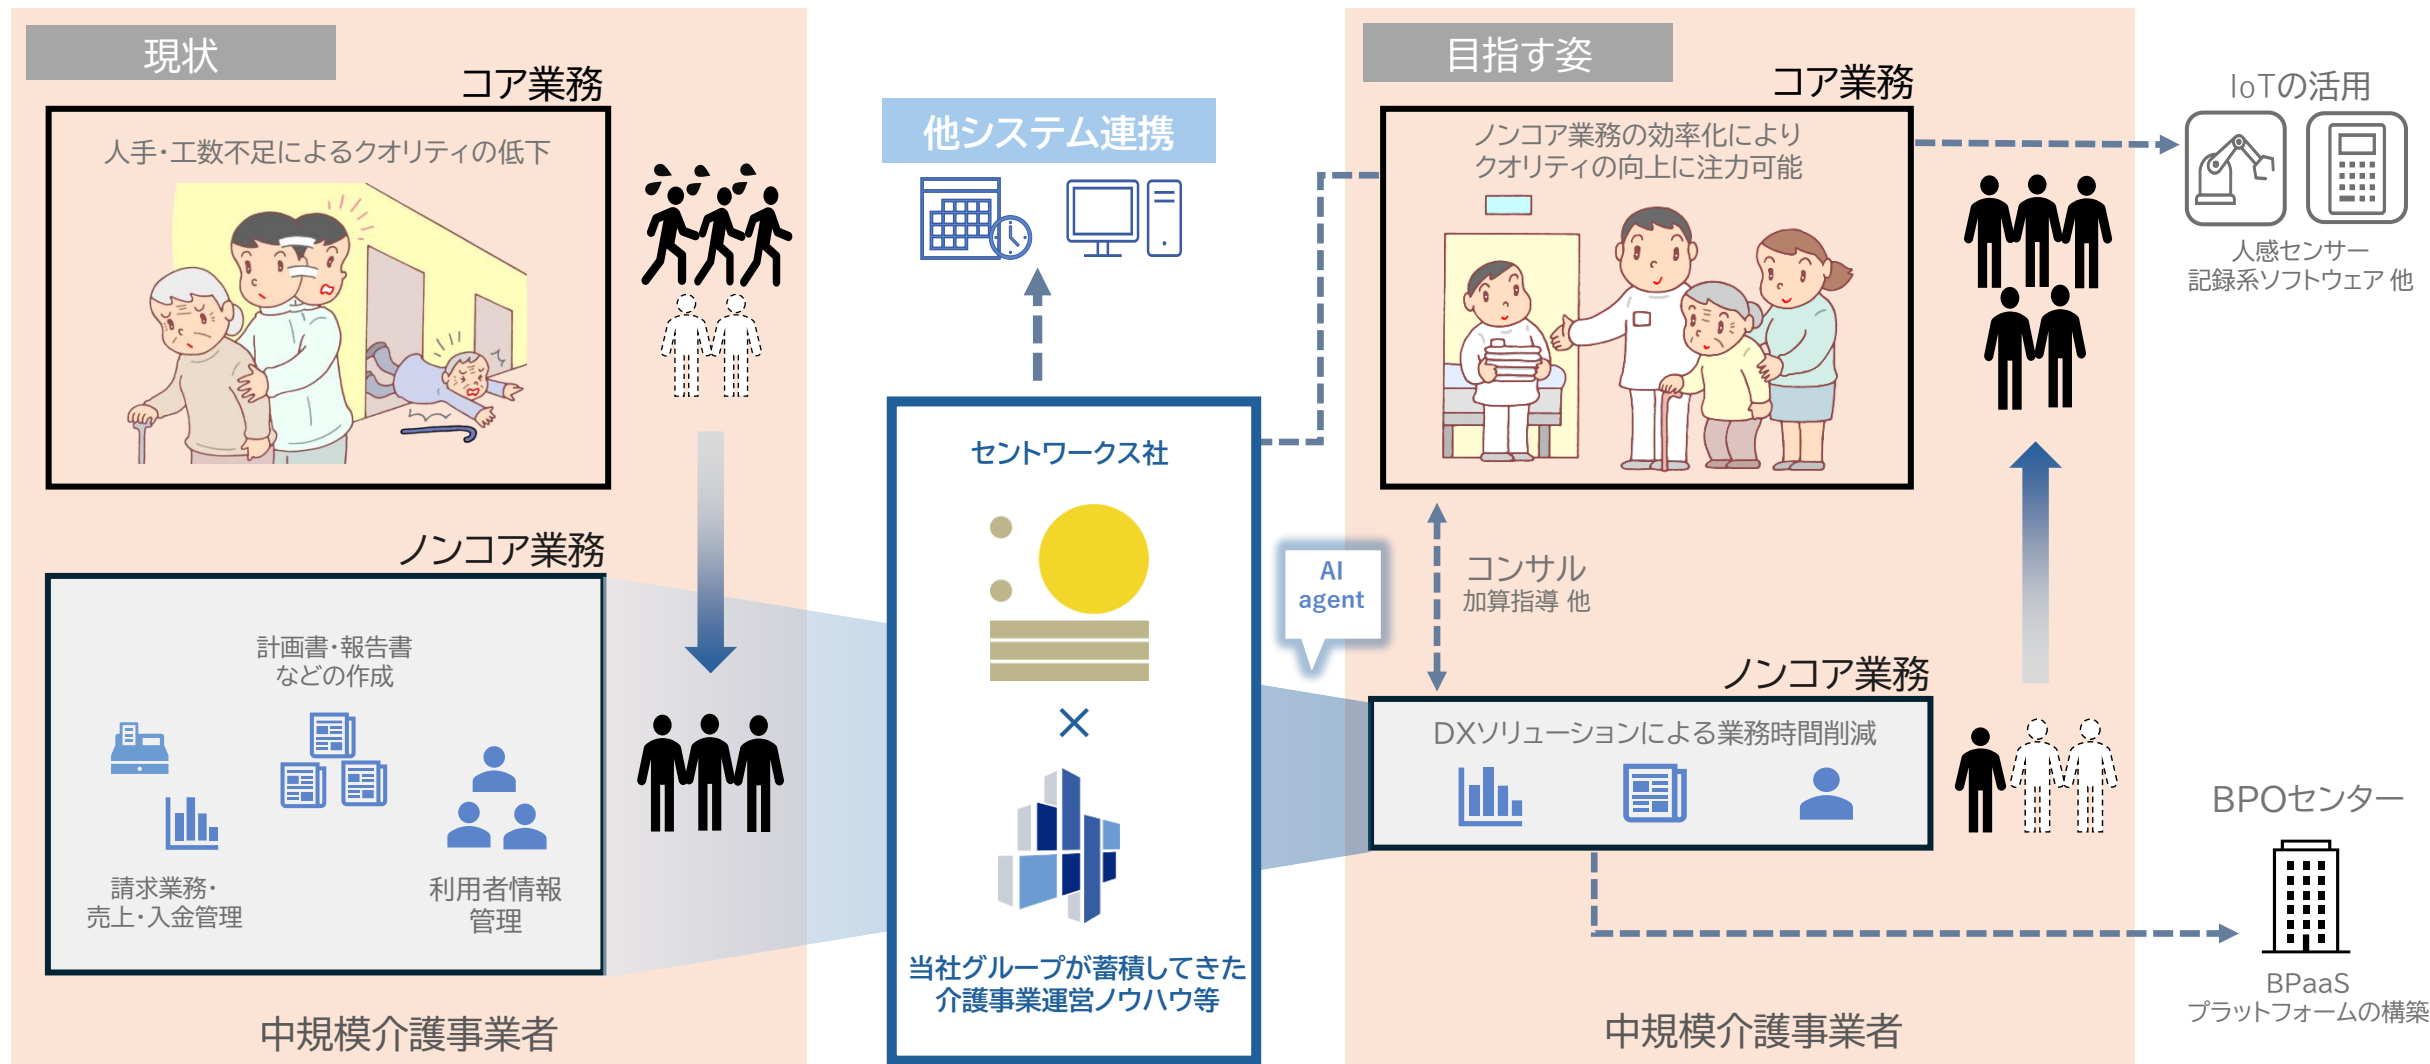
現状

コア業務

人手・工数不足によるクオリティの低下

ノンコア業務

計画書・報告書などの作成

請求業務・売上・入金管理

利用者情報管理

中規模介護事業者

他システム連携

セントワークス社

×

当社グループが蓄積してきた介護事業運営ノウハウ等

AI agent

目指す姿

コア業務

ノンコア業務の効率化によりクオリティの向上に注力可能

IoTの活用

人感センサー 記録系ソフトウェア 他

コンサル 加算指導 他

ノンコア業務

DXソリューションによる業務時間削減

BPOセンター

BPaaS プラットフォームの構築

中規模介護事業者